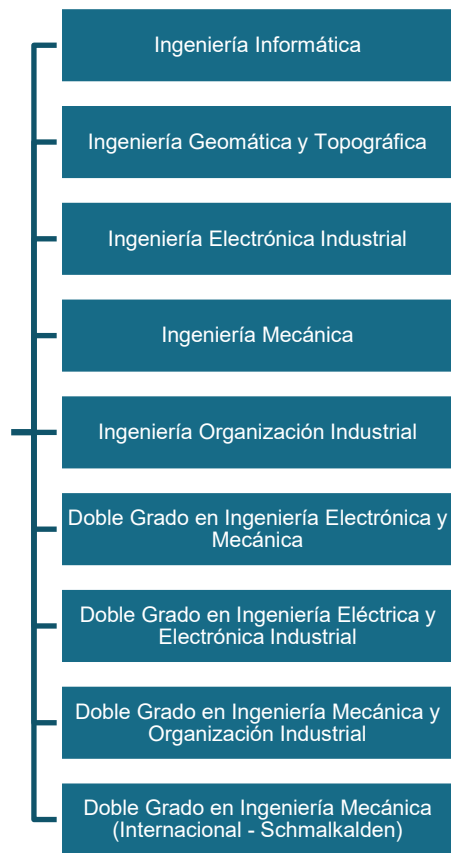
Ingeniería Informática

Ingeniería Geomática y Topográfica

Ingeniería Electrónica Industrial

Ingeniería Mecánica

Ingeniería Organización Industrial

Doble Grado en Ingeniería Electrónica y Mecánica

Doble Grado en Ingeniería Eléctrica y Electrónica Industrial

Doble Grado en Ingeniería Mecánica y Organización Industrial

Doble Grado en Ingeniería Mecánica (Internacional - Schmalkalden)